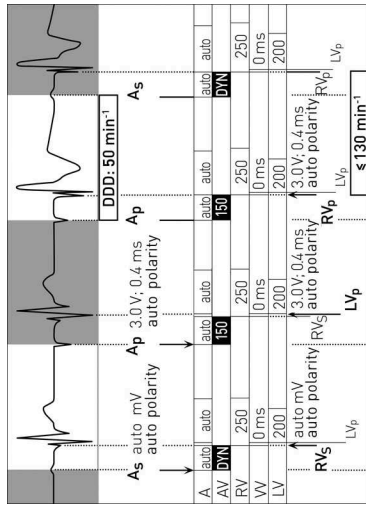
$A_S$ auto mV auto polarity

$A_P$ 3.0 V; 0.4 ms auto polarity

$A_P$

DDD: 50 min⁻¹

$A_S$

| A | auto | auto | auto | auto | auto | auto |
|---|---|---|---|---|---|---|
| AV | DYN | | 150 | | 150 | | DYN |
| RV | 250 | | 250 | | 250 | | 250 |
| VV | 0 ms | | 0 ms | | 0 ms | | 0 ms |
| LV | 200 | | 200 | | 200 | | 200 |

$RV_S$ auto mV auto polarity $LV_P$

$RV_S$ 3.0 V; 0.4 ms auto polarity $LV_P$

$RV_P$ 3.0 V; 0.4 ms auto polarity $LV_P$

$RV_P$ $LV_P$

≤ 130 min⁻¹